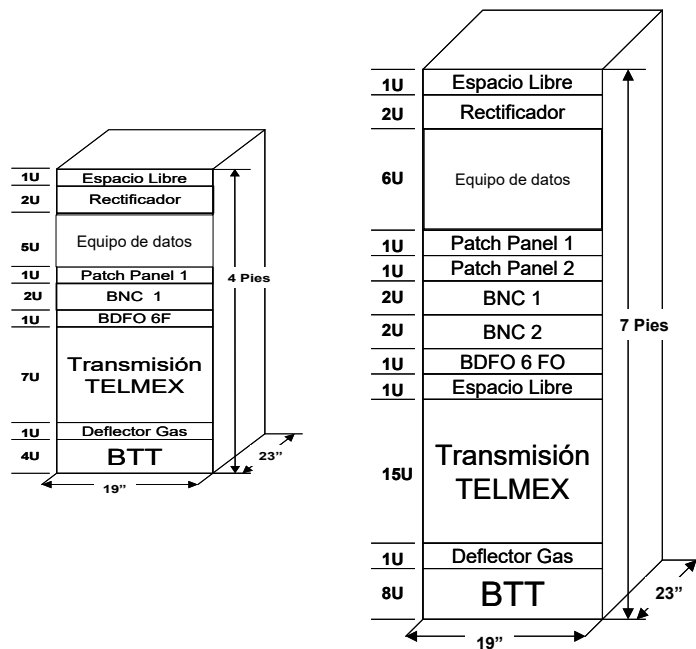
1U Espacio Libre
2U Rectificador
5U Equipo de datos
1U Patch Panel 1
2U BNC 1
1U BDFO 6F
7U Transmisión TELMEX
1U Deflector Gas
4U BTT

4 Pies
23"
19"

1U Espacio Libre
2U Rectificador
6U Equipo de datos
1U Patch Panel 1
1U Patch Panel 2
2U BNC 1
2U BNC 2
1U BDFO 6 FO
1U Espacio Libre
15U Transmisión TELMEX
1U Deflector Gas
8U BTT

7 Pies
23"
19"